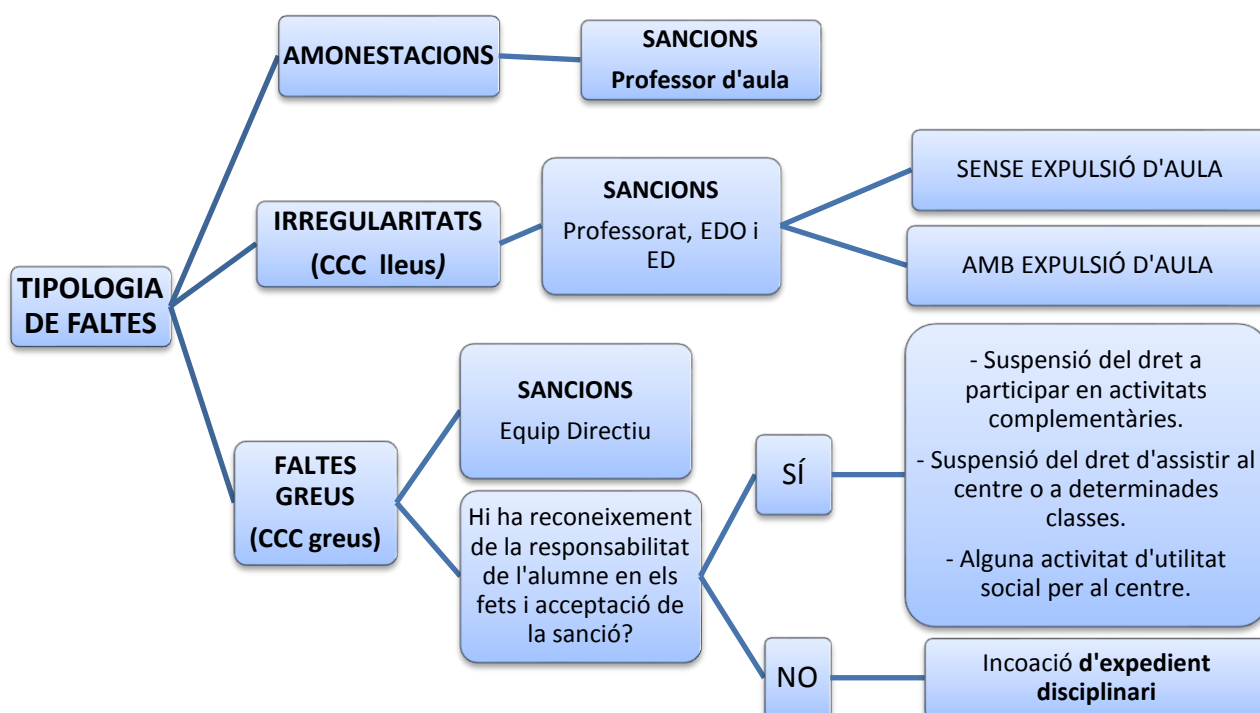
TIPOLOGIA DE FALTES

AMONESTACIONS

SANCIONS
Professor d'aula

IRREGULARITATS
(CCC lleus)

SANCIONS
Professorat, EDO i ED

SENSE EXPULSIÓ D'AULA

AMB EXPULSIÓ D'AULA

FALTES GREUS
(CCC greus)

SANCIONS
Equip Directiu

Hi ha reconeixement de la responsabilitat de l'alumne en els fets i acceptació de la sanció?

SÍ

- Suspensió del dret a participar en activitats complementàries.

- Suspensió del dret d'assistir al centre o a determinades classes.

- Alguna activitat d'utilitat social per al centre.

NO

Incoació d'expedient disciplinari